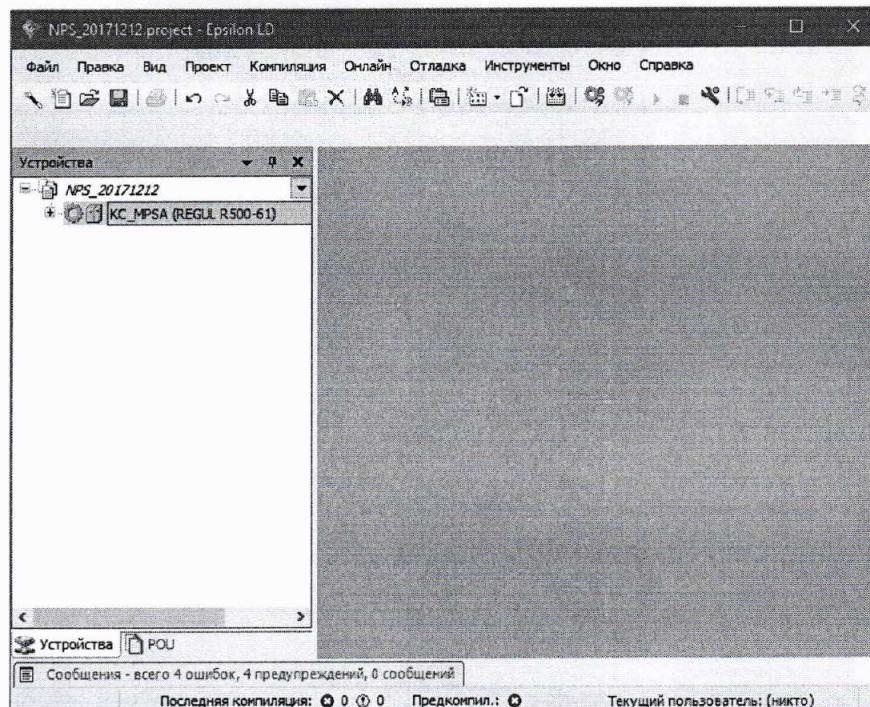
NPS_20171212.project - Epsilon LD

Файл Правка Вид Проект Компиляция Онлайн Отладка Инструменты Окно Справка

Устройства

NPS_20171212

KC_MPSA (REGUL R500-61)

Устройства POU

Сообщения - всего 4 ошибок, 4 предупреждений, 0 сообщений

Последняя компиляция: 0 0 Предкомпил.: Текущий пользователь: (никто)